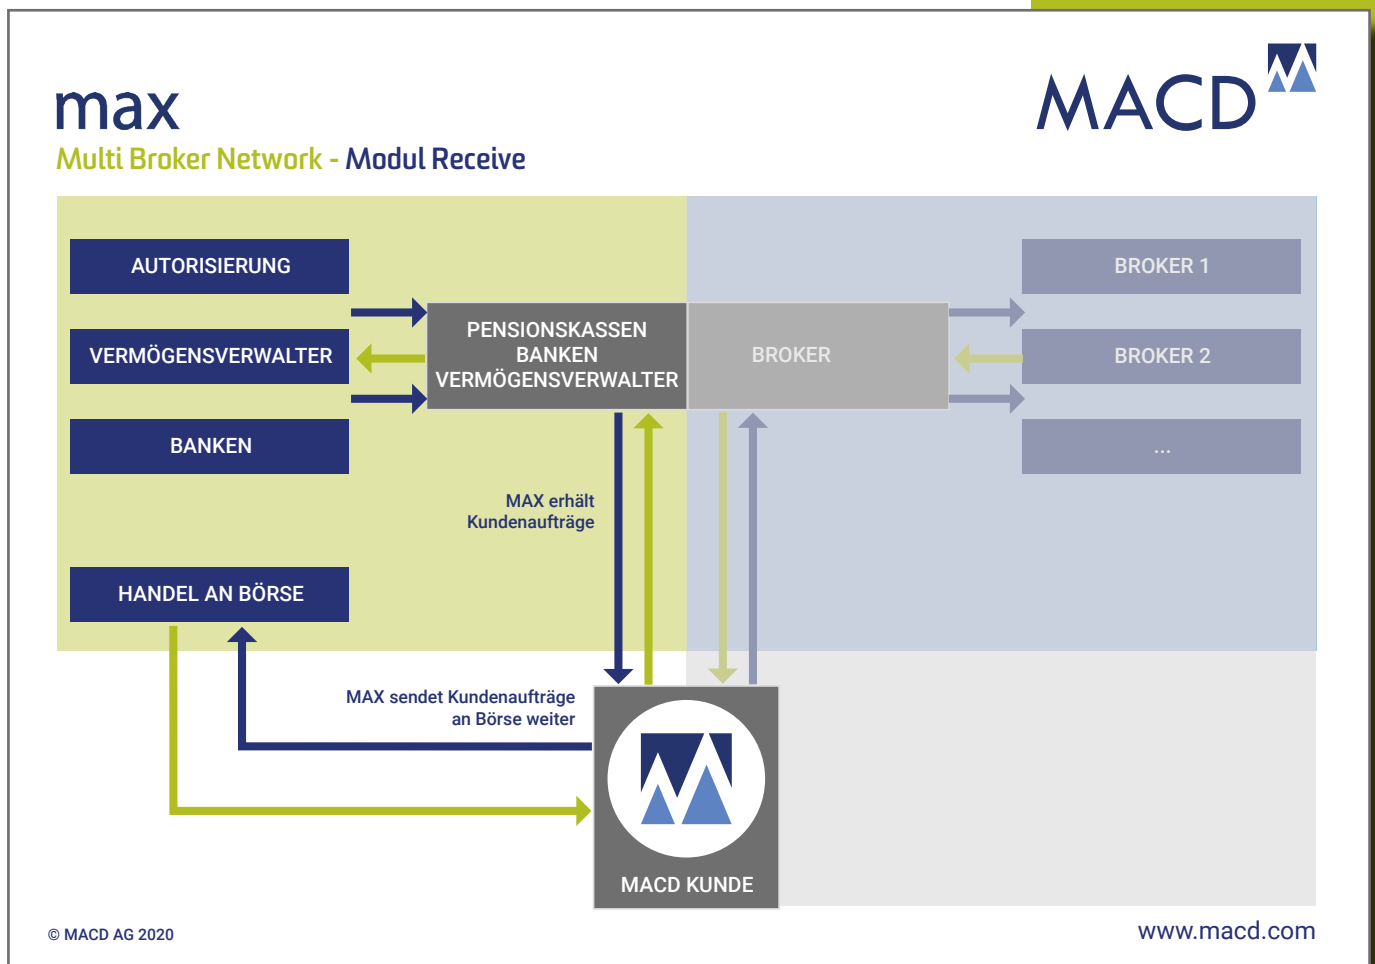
max
Multi Broker Network - Modul Receive

MACD

AUTORISIERUNG

VERMÖGENSVERWALTER

BANKEN

PENSIONSKASSEN
BANKEN
VERMÖGENSVERWALTER

BROKER

BROKER 1

BROKER 2

...

MAX erhält Kundenaufträge

HANDEL AN BÖRSE

MAX sendet Kundenaufträge an Börse weiter

MACD KUNDE

© MACD AG 2020

www.macd.com